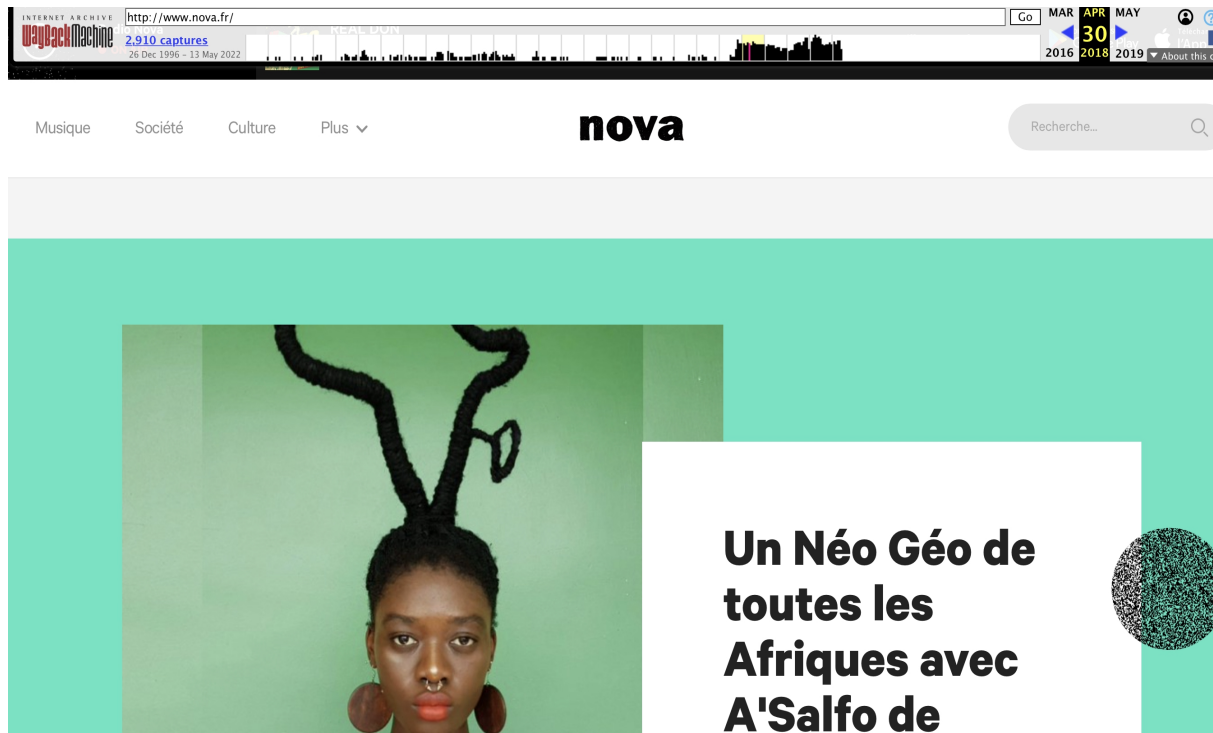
INTERNET ARCHIVE
WaybackMachine
http://www.nova.fr/
Go
2,910 captures
26 Dec 1996 - 13 May 2022
MAR APR MAY
30
2016 2018 2019
About this c

Musique Société Culture Plus

nova

Recherche...

Un Néo Géo de toutes les Afriques avec A'Salfo de